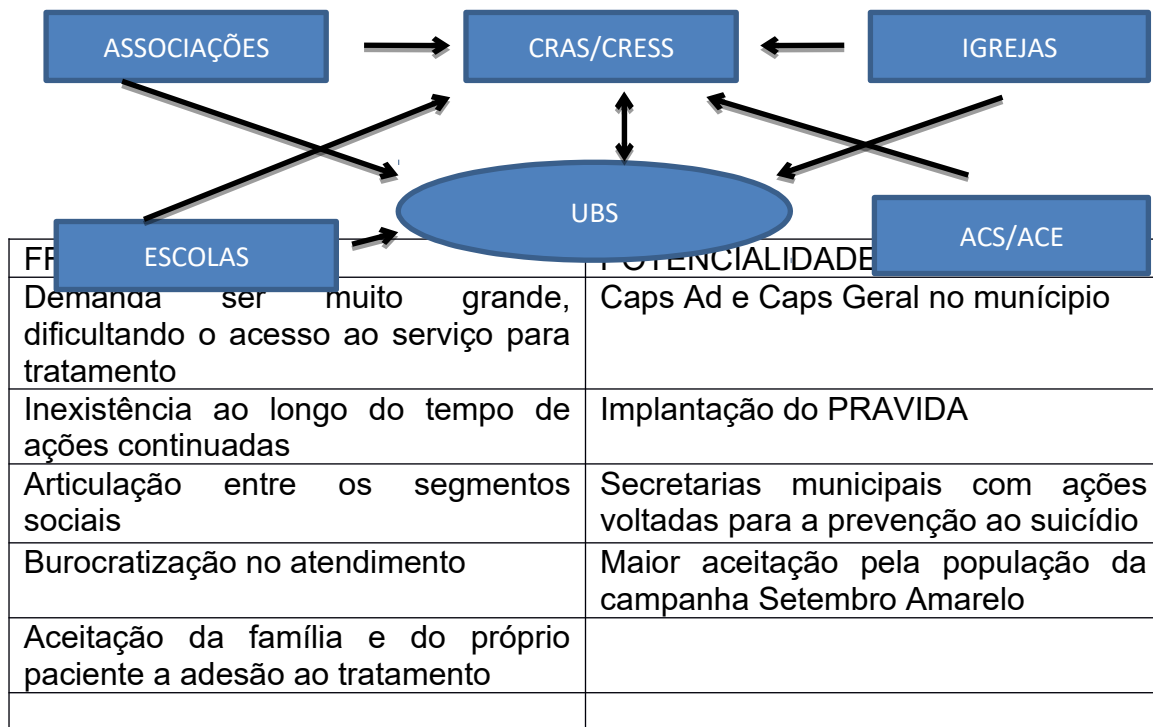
ASSOCIAÇÕES

CRAS/CRESS

IGREJAS

UBS

ESCOLAS

ACS/ACE

| FR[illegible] | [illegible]OTENCIALIDADE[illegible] |
|---|---|
| Demanda ser muito grande, dificultando o acesso ao serviço para tratamento | Caps Ad e Caps Geral no múnicípio |
| Inexistência ao longo do tempo de ações continuadas | Implantação do PRAVIDA |
| Articulação entre os segmentos sociais | Secretarias municipais com ações voltadas para a prevenção ao suicídio |
| Burocratização no atendimento | Maior aceitação pela população da campanha Setembro Amarelo |
| Aceitação da família e do próprio paciente a adesão ao tratamento | |
| | |